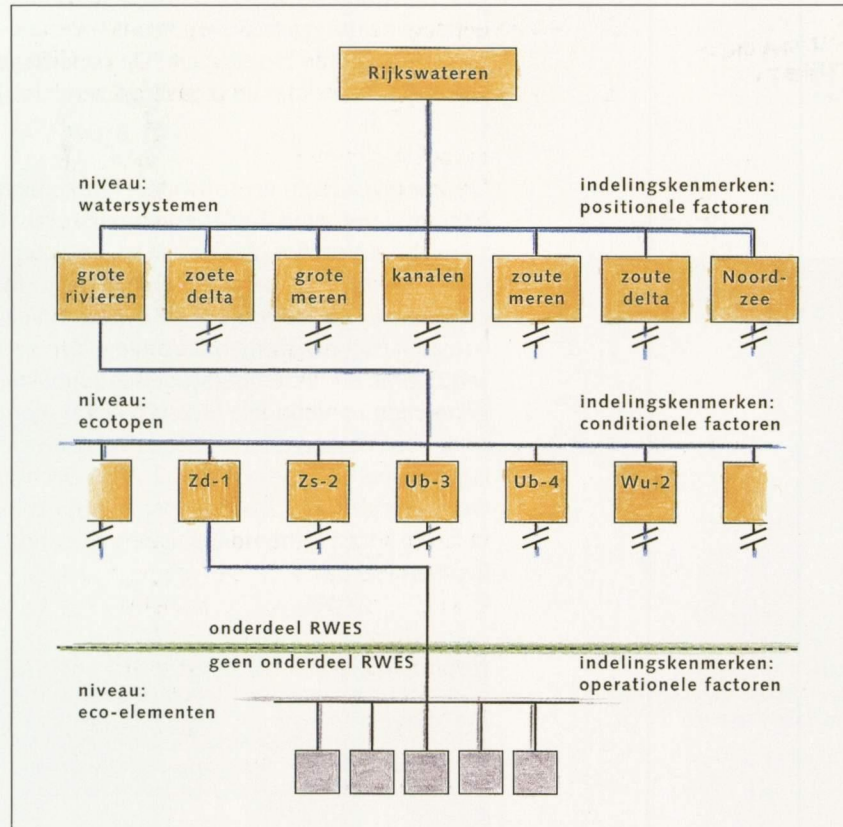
Rijkswateren

niveau:
watersystemen

indelingskenmerken:
positionele factoren

grote rivieren

zoete delta

grote meren

kanalen

zoute meren

zoute delta

Noord-zee

niveau:
ecotopen

indelingskenmerken:
conditionele factoren

Zd-1

Zs-2

Ub-3

Ub-4

Wu-2

onderdeel RWES

geen onderdeel RWES

indelingskenmerken:
operationele factoren

niveau:
eco-elementen